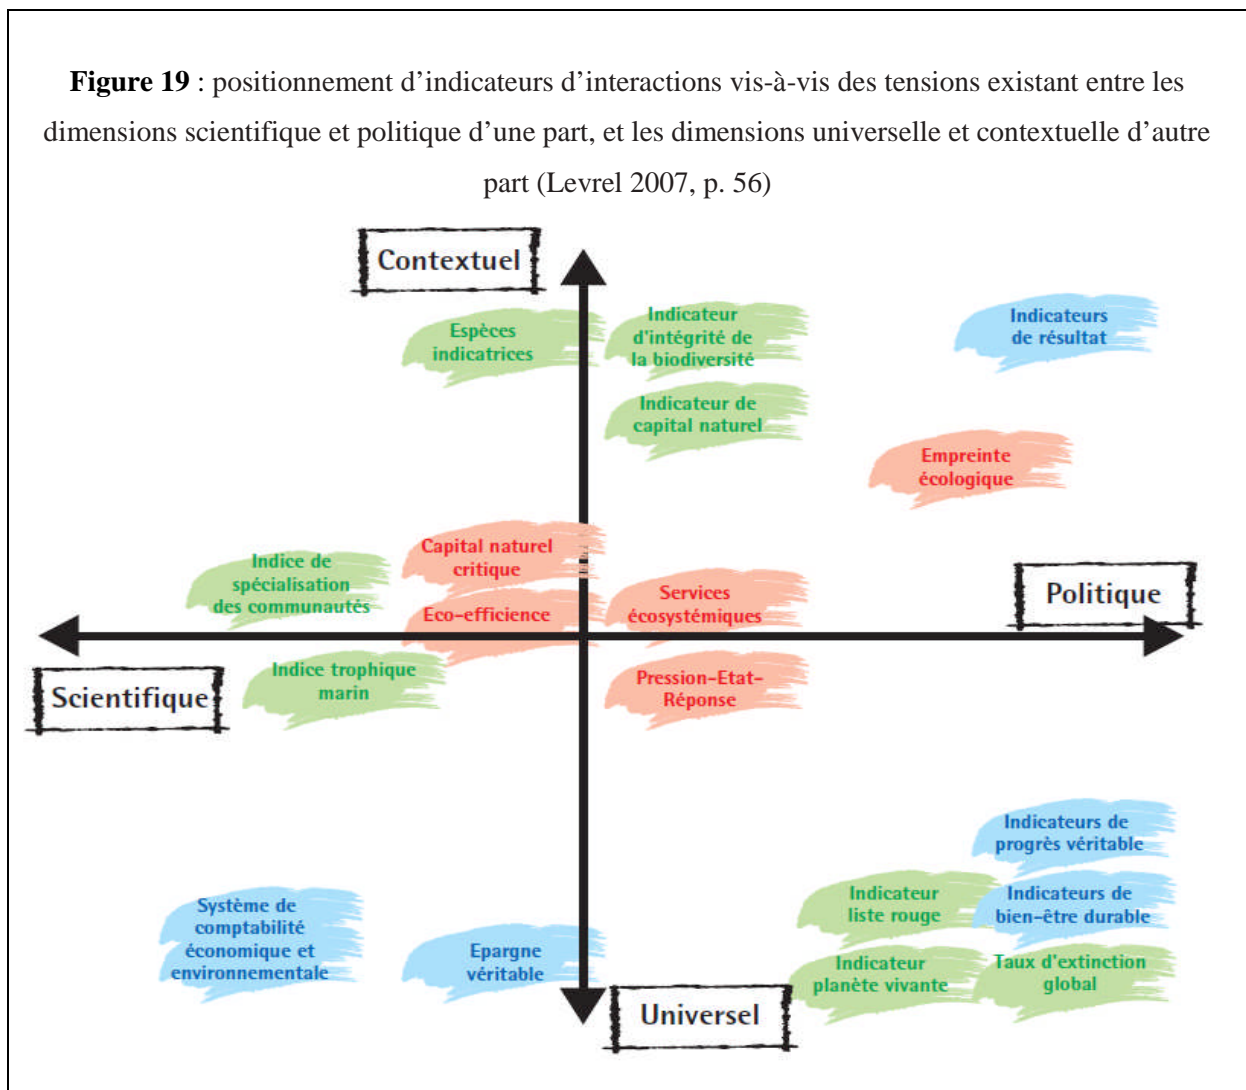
**Figure 19** : positionnement d'indicateurs d'interactions vis-à-vis des tensions existant entre les dimensions scientifique et politique d'une part, et les dimensions universelle et contextuelle d'autre part (Levrel 2007, p. 56)

Contextuel

Espèces indicatrices

Indicateur d'intégrité de la biodiversité

Indicateurs de résultat

Indicateur de capital naturel

Empreinte écologique

Indice de spécialisation des communautés

Capital naturel critique

Eco-efficience

Services écosystémiques

Politique

Scientifique

Indice trophique marin

Pression-Etat-Réponse

Indicateurs de progrès véritable

Indicateur liste rouge

Indicateurs de bien-être durable

Système de comptabilité économique et environnementale

Epargne véritable

Indicateur planète vivante

Taux d'extinction global

Universel